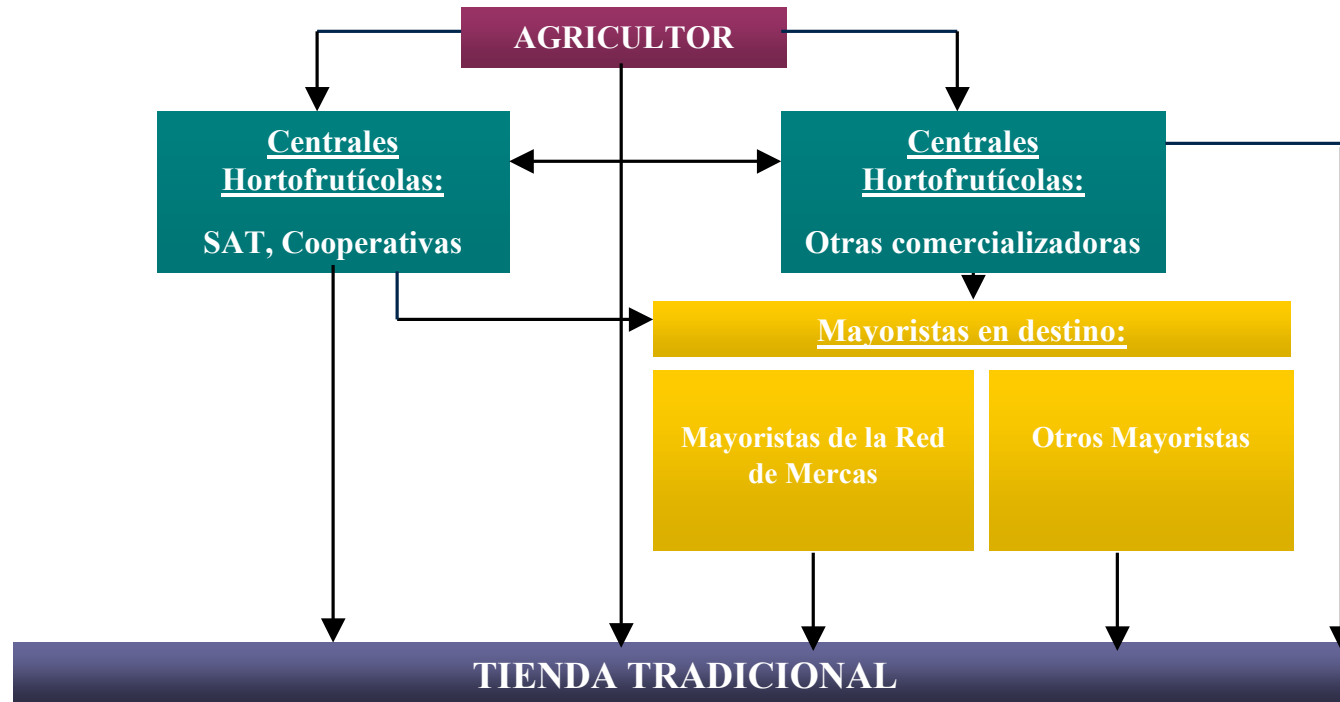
AGRICULTOR

Centrales Hortofrutícolas:

SAT, Cooperativas

Centrales Hortofrutícolas:

Otras comercializadoras

Mayoristas en destino:

Mayoristas de la Red de Mercas

Otros Mayoristas

TIENDA TRADICIONAL